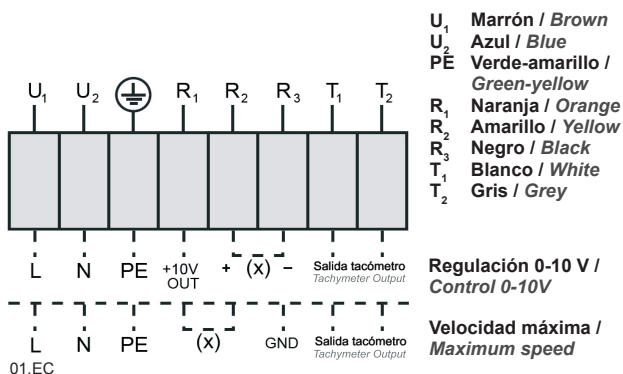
$U_1$ $U_2$ ⏚ $R_1$ $R_2$ $R_3$ $T_1$ $T_2$

L N PE +10V OUT + (x) – Salida tacómetro Tachymeter Output

L N PE (x) GND Salida tacómetro Tachymeter Output

01.EC

$U_1$ Marrón / Brown
$U_2$ Azul / Blue
PE Verde-amarillo / Green-yellow
$R_1$ Naranja / Orange
$R_2$ Amarillo / Yellow
$R_3$ Negro / Black
$T_1$ Blanco / White
$T_2$ Gris / Grey

Regulación 0-10 V / Control 0-10V

Velocidad máxima / Maximum speed